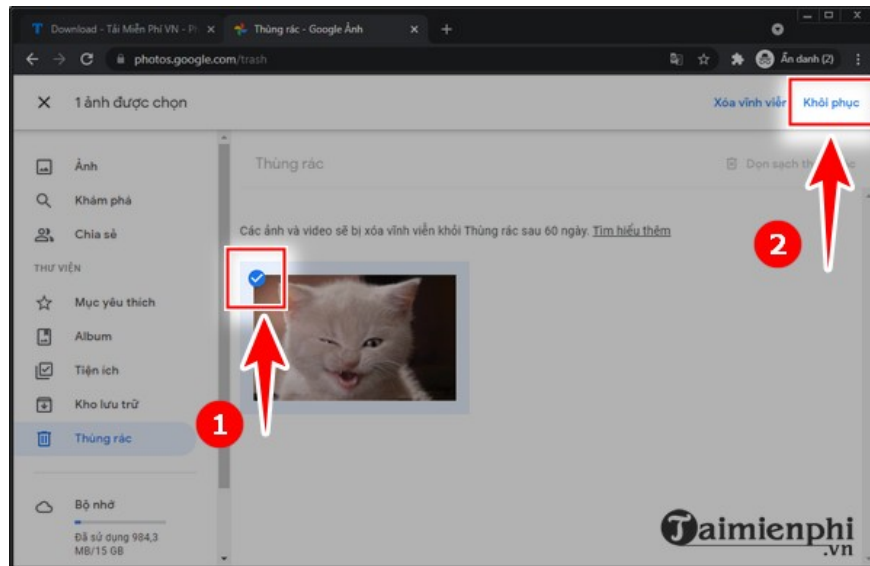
T Download - Tải Miễn Phí VN - Pl ×
Thùng rác - Google Ảnh ×
+
photos.google.com/trash
Ẩn danh (2)

× 1 ảnh được chọn
Xóa vĩnh viễn
Khôi phục

Ảnh
Khám phá
Chia sẻ
THƯ VIỆN
Mục yêu thích
Album
Tiện ích
Kho lưu trữ
Thùng rác

Bộ nhớ
Đã sử dụng 984,3 MB/15 GB

Thùng rác
Dọn sạch th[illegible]

Các ảnh và video sẽ bị xóa vĩnh viễn khỏi Thùng rác sau 60 ngày. Tìm hiểu thêm

1
2

Taimienphi
.vn